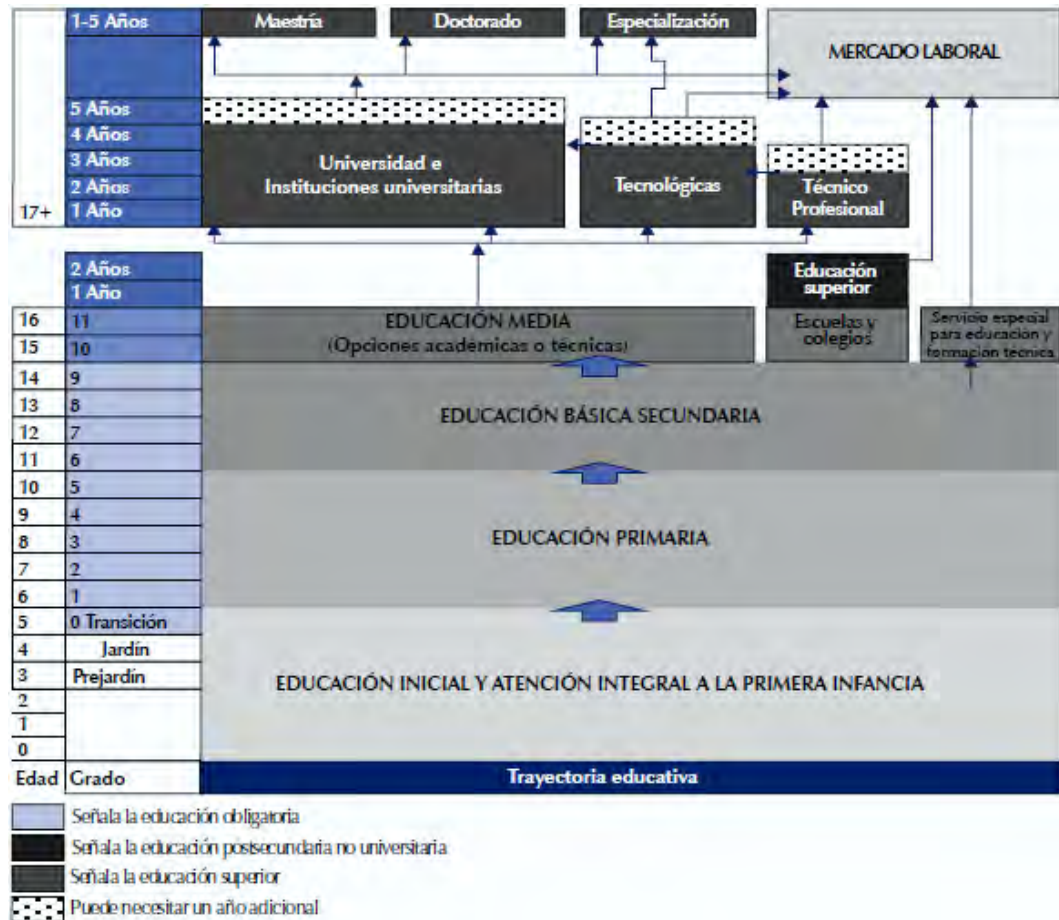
1-5 Años

Maestría

Doctorado

Especialización

MERCADO LABORAL

5 Años
4 Años
3 Años
2 Años
17+ 1 Año

Universidad e Instituciones universitarias

Tecnológicas

Técnico Profesional

2 Años
1 Año

Educación superior

| Edad | Grado |
|---|---|
| 16 | 11 |
| 15 | 10 |
| 14 | 9 |
| 13 | 8 |
| 12 | 7 |
| 11 | 6 |
| 10 | 5 |
| 9 | 4 |
| 8 | 3 |
| 7 | 2 |
| 6 | 1 |
| 5 | 0 Transición |
| 4 | Jardín |
| 3 | Prejardín |
| 2 | |
| 1 | |
| 0 | |

EDUCACIÓN MEDIA (Opciones académicas o técnicas)

Escuelas y colegios

Servicio especial para educación y formación técnica

EDUCACIÓN BÁSICA SECUNDARIA

EDUCACIÓN PRIMARIA

EDUCACIÓN INICIAL Y ATENCIÓN INTEGRAL A LA PRIMERA INFANCIA

Trayectoria educativa

Señala la educación obligatoria
Señala la educación postsecundaria no universitaria
Señala la educación superior
Puede necesitar un año adicional